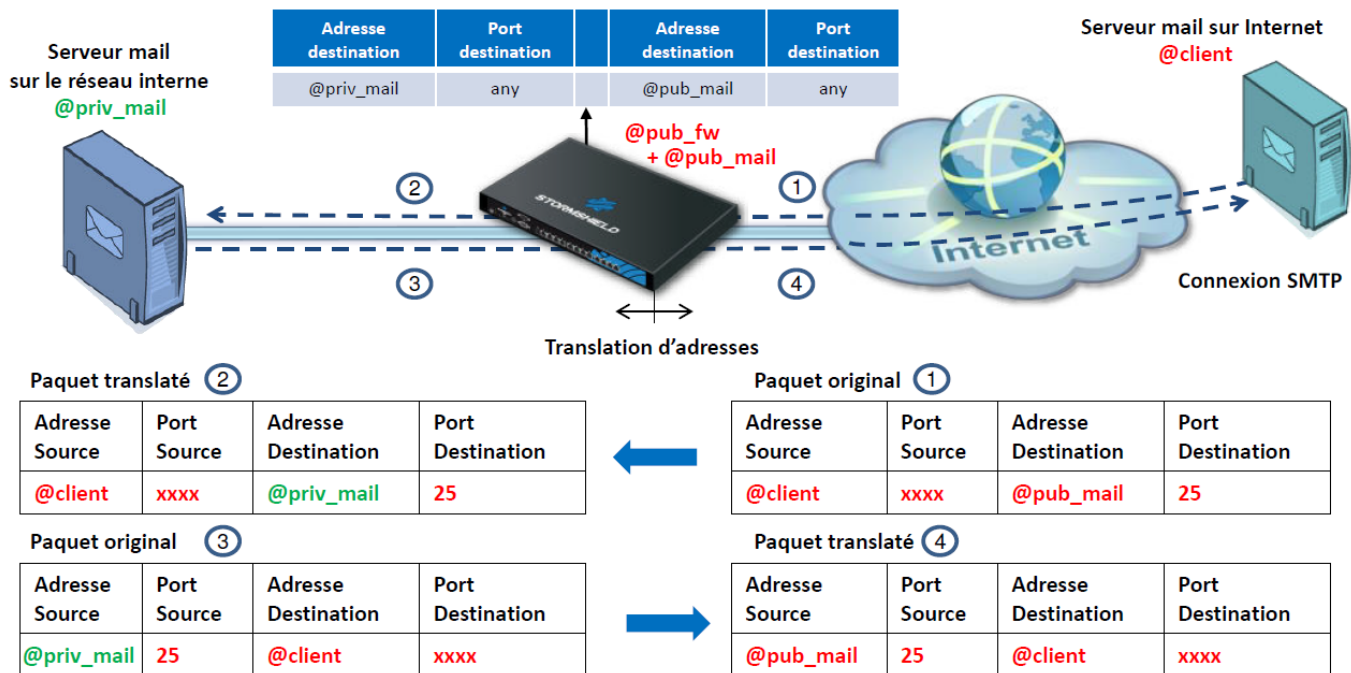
| Adresse destination | Port destination | | Adresse destination | Port destination |
|---|---|---|---|---|
| @priv_mail | any | | @pub_mail | any |

Serveur mail sur le réseau interne
@priv_mail

@pub_fw
+ @pub_mail

Serveur mail sur Internet
@client

2

1

STORMSHIELD

Internet

3

4

Connexion SMTP

Translation d'adresses

Paquet translaté 2

| Adresse Source | Port Source | Adresse Destination | Port Destination |
|---|---|---|---|
| @client | xxxx | @priv_mail | 25 |

Paquet original 1

| Adresse Source | Port Source | Adresse Destination | Port Destination |
|---|---|---|---|
| @client | xxxx | @pub_mail | 25 |

Paquet original 3

| Adresse Source | Port Source | Adresse Destination | Port Destination |
|---|---|---|---|
| @priv_mail | 25 | @client | xxxx |

Paquet translaté 4

| Adresse Source | Port Source | Adresse Destination | Port Destination |
|---|---|---|---|
| @pub_mail | 25 | @client | xxxx |